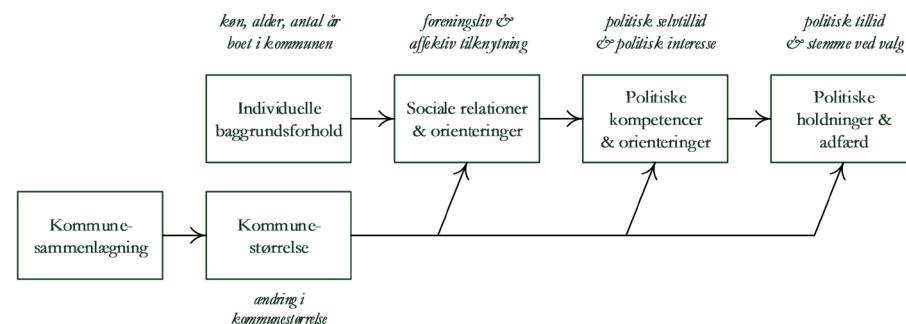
køn, alder, antal år boet i kommunen

foreningsliv & affektiv tilknytning

politisk selvtillid & politisk interesse

politisk tillid & stemme ved valg

Individuelle baggrundsforhold

Sociale relationer & orienteringer

Politiske kompetencer & orienteringer

Politiske holdninger & adfærd

Kommune-sammenlægning

Kommune-størrelse

ændring i kommunestørrelse